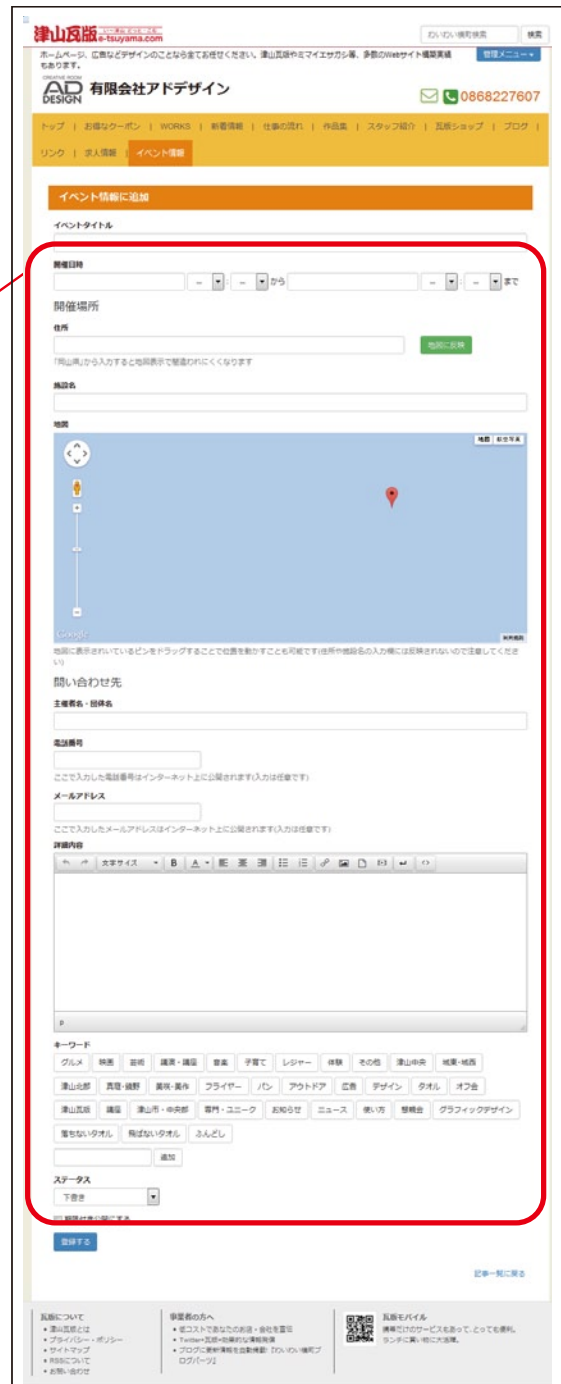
津山瓦版 e-tsuyama.com

わいわい情報検索 検索

ホームページ、広告などデザインのことなら全てお任せください。津山瓦版やミマイエサガシ等、多数のWebサイト構築実績もあります。

管理メニュー ▾

CREATIVE ROOM AD DESIGN 有限会社アドデザイン

0868227607

トップ | お得なクーポン | WORKS | 新着情報 | 仕事の流れ | 作品集 | スタッフ紹介 | 瓦版ショップ | ブログ | リンク | 求人情報 | イベント情報

イベント情報に追加

イベントタイトル

開催日時

- : - から - : - まで

開催場所

住所

地図に反映

「岡山県」から入力すると地図表示で齟齬われにくくなります

施設名

地図

地図 航空写真

Google

利用規約

地図に表示されているピンをドラッグすることで位置を動かすことも可能です(住所や施設名の入力欄には反映されないので注意してください)

問い合わせ先

主催者名・団体名

電話番号

ここで入力した電話番号はインターネット上に公開されます(入力は任意です)

メールアドレス

ここで入力したメールアドレスはインターネット上に公開されます(入力は任意です)

詳細内容

文字サイズ B A

p

キーワード

グルメ | 映画 | 芸術 | 講演・講座 | 音楽 | 子育て | レジャー | 体験 | その他 | 津山中央 | 城東・城西

津山北部 | 真庭・鏡野 | 美咲・美作 | フライヤー | パン | アウトドア | 広告 | デザイン | タオル | オフ会

津山瓦版 | 講座 | 津山市・中央部 | 専門・ユニーク | お知らせ | ニュース | 使い方 | 懇親会 | グラフィックデザイン

落ちないタオル | 飛ばないタオル | ふんどし

追加

ステータス

下書き

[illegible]

登録する

記事一覧に戻る

瓦版について
• 津山瓦版とは
• プライバシー・ポリシー
• サイトマップ
• RSSについて
• お問い合わせ

事業者の方へ
• 低コストであなたのお店・会社を宣伝
• Twitter×瓦版=効果的な情報発信
• ブログに更新情報を自動掲載「わいわい情報ブログパーツ」

瓦版モバイル
携帯だけのサービスもあって、とっても便利。ランチに困った時に大活躍。